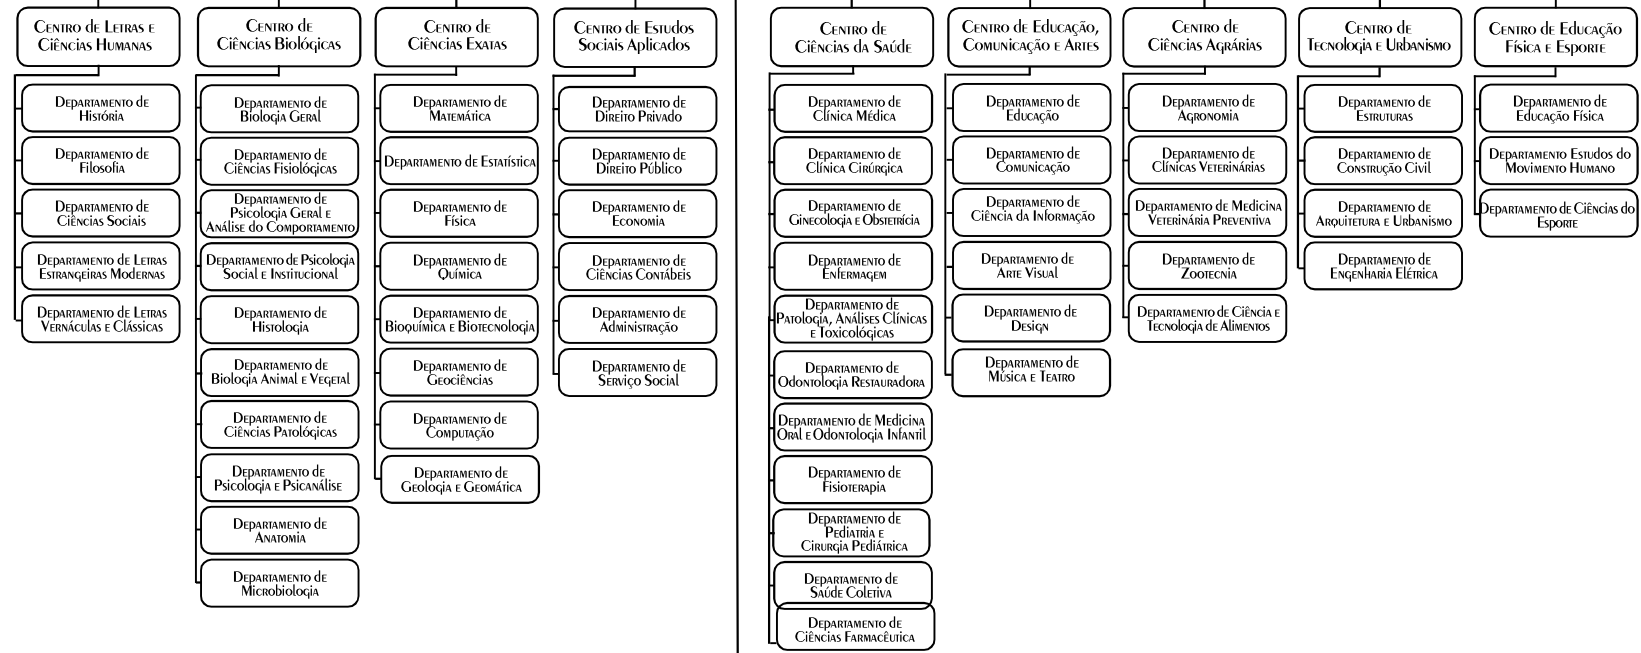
Centro de Letras e Ciências Humanas

Departamento de História

Departamento de Filosofia

Departamento de Ciências Sociais

Departamento de Letras Estrangeiras Modernas

Departamento de Letras Vernáculas e Clássicas

Centro de Ciências Biológicas

Departamento de Biologia Geral

Departamento de Ciências Fisiológicas

Departamento de Psicologia Geral e Análise do Comportamento

Departamento de Psicologia Social e Institucional

Departamento de Histologia

Departamento de Biologia Animal e Vegetal

Departamento de Ciências Patológicas

Departamento de Psicologia e Psicanálise

Departamento de Anatomia

Departamento de Microbiologia

Centro de Ciências Exatas

Departamento de Matemática

Departamento de Estatística

Departamento de Física

Departamento de Química

Departamento de Bioquímica e Biotecnologia

Departamento de Geociências

Departamento de Computação

Departamento de Geologia e Geomática

Centro de Estudos Sociais Aplicados

Departamento de Direito Privado

Departamento de Direito Público

Departamento de Economia

Departamento de Ciências Contábeis

Departamento de Administração

Departamento de Serviço Social

Centro de Ciências da Saúde

Departamento de Clínica Médica

Departamento de Clínica Cirúrgica

Departamento de Ginecologia e Obstetrícia

Departamento de Enfermagem

Departamento de Patologia, Análises Clínicas e Toxicológicas

Departamento de Odontologia Restauradora

Departamento de Medicina Oral e Odontologia Infantil

Departamento de Fisioterapia

Departamento de Pediatria e Cirurgia Pediátrica

Departamento de Saúde Coletiva

Departamento de Ciências Farmacêutica

Centro de Educação, Comunicação e Artes

Departamento de Educação

Departamento de Comunicação

Departamento de Ciência da Informação

Departamento de Arte Visual

Departamento de Design

Departamento de Música e Teatro

Centro de Ciências Agrárias

Departamento de Agronomia

Departamento de Clínicas Veterinárias

Departamento de Medicina Veterinária Preventiva

Departamento de Zootecnia

Departamento de Ciência e Tecnologia de Alimentos

Centro de Tecnologia e Urbanismo

Departamento de Estruturas

Departamento de Construção Civil

Departamento de Arquitetura e Urbanismo

Departamento de Engenharia Elétrica

Centro de Educação Física e Esporte

Departamento de Educação Física

Departamento Estudos do Movimento Humano

Departamento de Ciências do Esporte